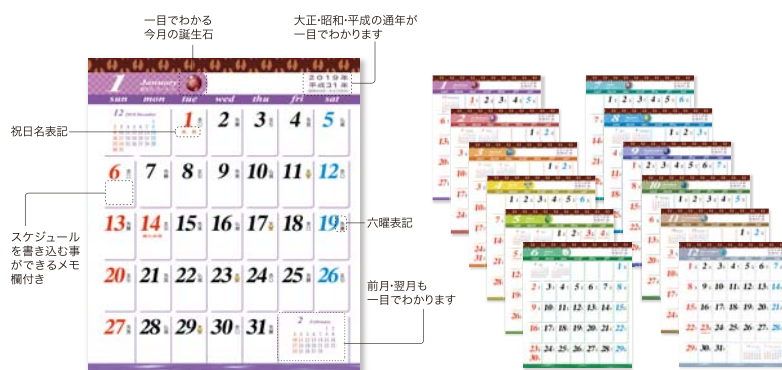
一目でわかる
今月の誕生石

大正・昭和・平成の通年が
一目でわかります

1 January

2019年
平成31年

sun mon tue wed thu fri sat

祝日名表記

12 2018 December

1 2 3 4 5

6 7 8 9 10 11 12

13 14 15 16 17 18 19

20 21 22 23 24 25 26

27 28 29 30 31

2 February

六曜表記

スケジュールを書き込む事ができるメモ欄付き

前月・翌月も
一目でわかります